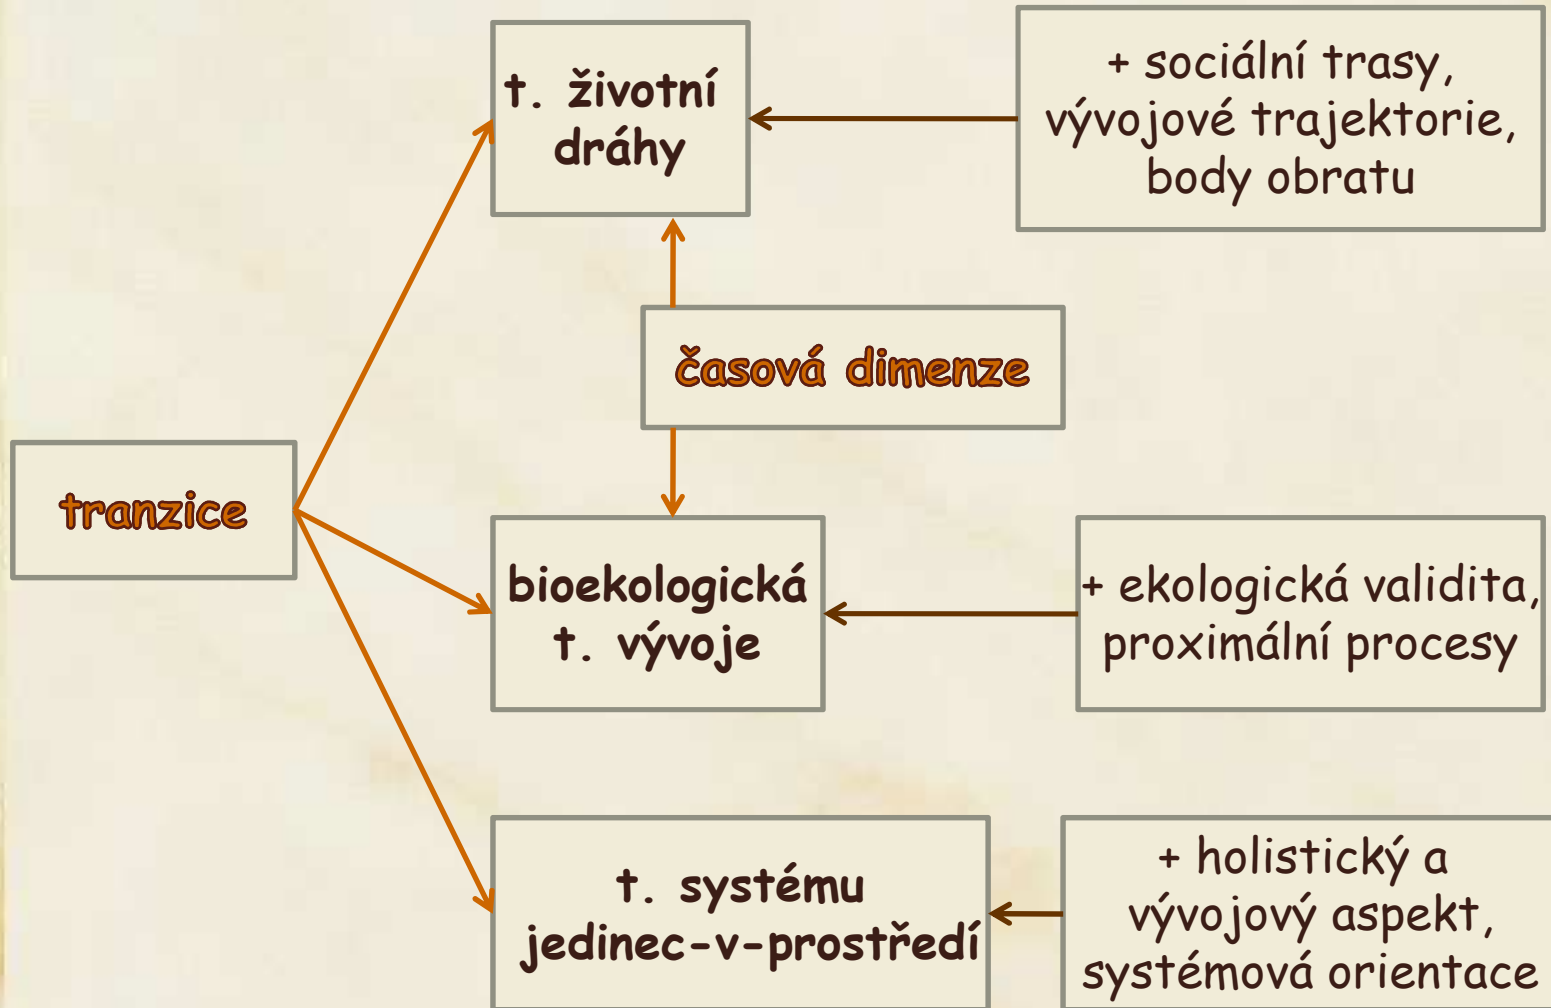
t. životní dráhy

+ sociální trasy, vývojové trajektorie, body obratu

časová dimenze

tranzice

bioekologická t. vývoje

+ ekologická validita, proximální procesy

t. systému jedinec-v-prostředí

+ holistický a vývojový aspekt, systémová orientace